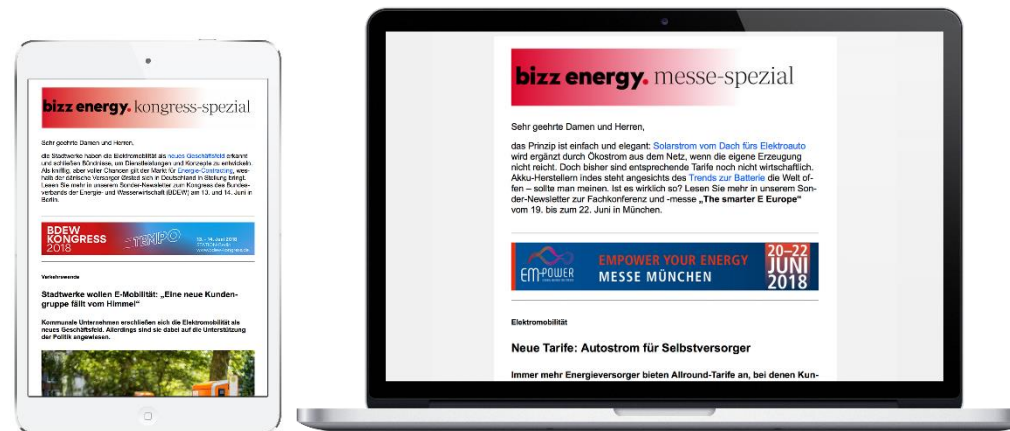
bizz energy. kongress-spezial

Sehr geehrte Damen und Herren,

die Stadtwerke haben die Elektromobilität als neues Geschäftsfeld erkannt und schließen Bündnisse, um Dienstleistungen und Konzepte zu entwickeln. Als knifflig, aber voller Chancen gilt der Markt für Energie-Contracting, weshalb der örtliche Versorger Gested sich in Deutschland in Stellung bringt. Lesen Sie mehr in unserem Sonder-Newsletter zum Kongress des Bundesverbands der Energie- und Wasserwirtschaft (BDEW) am 13. und 14. Juni in Berlin.

BDEW KONGRESS 2018 TEMPO 13. - 14. Juni 2018 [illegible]

Verkehrswende

Stadtwerke wollen E-Mobilität: „Eine neue Kundengruppe fällt vom Himmel"

Kommunale Unternehmen erschließen sich die Elektromobilität als neues Geschäftsfeld. Allerdings sind sie dabei auf die Unterstützung der Politik angewiesen.

bizz energy. messe-spezial

Sehr geehrte Damen und Herren,

das Prinzip ist einfach und elegant: Solarstrom vom Dach fürs Elektroauto wird ergänzt durch Ökostrom aus dem Netz, wenn die eigene Erzeugung nicht reicht. Doch bisher sind entsprechende Tarife noch nicht wirtschaftlich. Akku-Herstellern indes steht angesichts des Trends zur Batterie die Welt offen – sollte man meinen. Ist es wirklich so? Lesen Sie mehr in unserem Sonder-Newsletter zur Fachkonferenz und -messe „The smarter E Europe" vom 19. bis zum 22. Juni in München.

EM-POWER EMPOWER YOUR ENERGY MESSE MÜNCHEN 20.–22. JUNI 2018

Elektromobilität

Neue Tarife: Autostrom für Selbstversorger

Immer mehr Energieversorger bieten Allround-Tarife an, bei denen Kun-